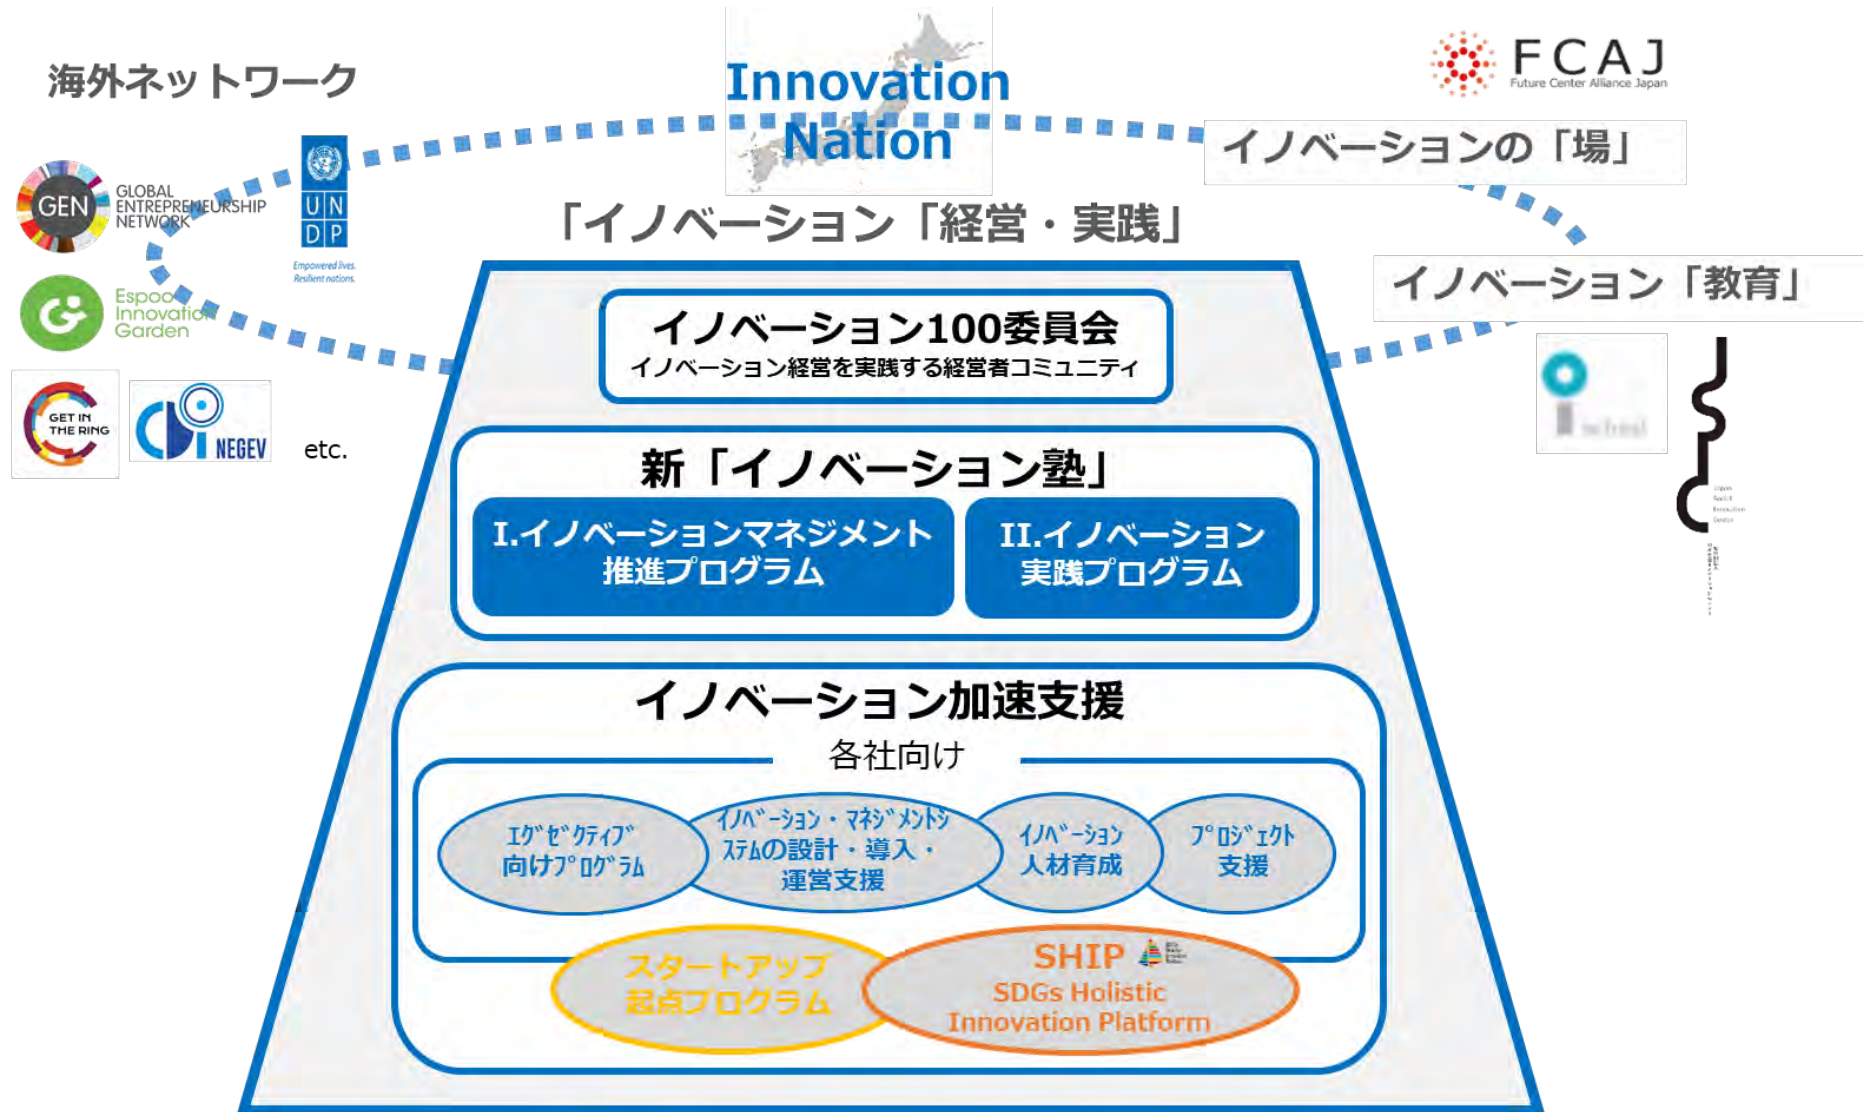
海外ネットワーク

Innovation Nation

FCAJ
Future Center Alliance Japan

GEN GLOBAL ENTREPRENEURSHIP NETWORK

UN DP
Empowered lives. Resilient nations.

Espoo Innovation Garden

GET IN THE RING

NEGEV

etc.

イノベーションの「場」

「イノベーション「経営・実践」

イノベーション「教育」

i.school

イノベーション100委員会
イノベーション経営を実践する経営者コミュニティ

新「イノベーション塾」

I.イノベーションマネジメント推進プログラム

II.イノベーション実践プログラム

イノベーション加速支援

各社向け

ｴｸﾞｾﾞｸﾃｨﾌﾞ向けﾌﾟﾛｸﾞﾗﾑ

ｲﾉﾍﾞｰｼｮﾝ・ﾏﾈｼﾞﾒﾝﾄｼｽﾃﾑの設計・導入・運営支援

ｲﾉﾍﾞｰｼｮﾝ人材育成

ﾌﾟﾛｼﾞｪｸﾄ支援

スタートアップ起点プログラム

SHIP
SDGs Holistic Innovation Platform